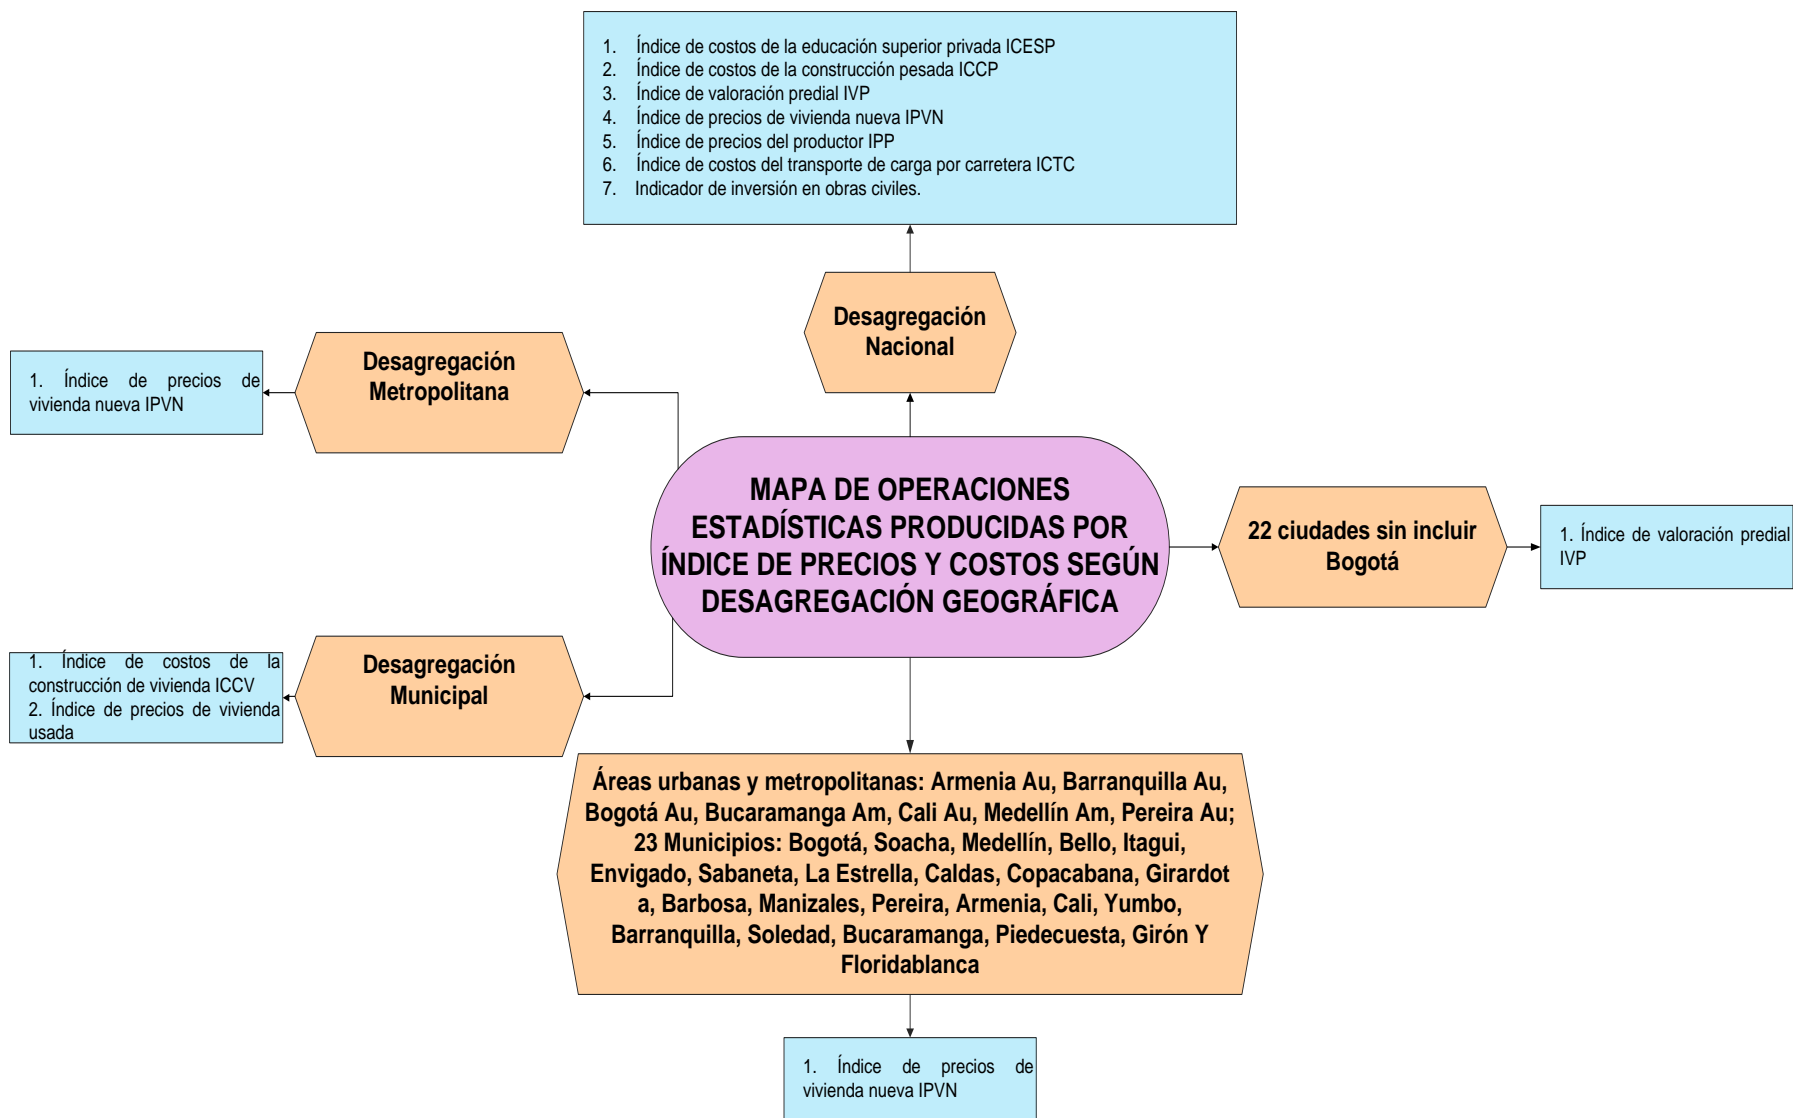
1. Índice de costos de la educación superior privada ICESP
2. Índice de costos de la construcción pesada ICCP
3. Índice de valoración predial IVP
4. Índice de precios de vivienda nueva IPVN
5. Índice de precios del productor IPP
6. Índice de costos del transporte de carga por carretera ICTC
7. Indicador de inversión en obras civiles.

Desagregación Nacional

1. Índice de precios de vivienda nueva IPVN

Desagregación Metropolitana

MAPA DE OPERACIONES ESTADÍSTICAS PRODUCIDAS POR ÍNDICE DE PRECIOS Y COSTOS SEGÚN DESAGREGACIÓN GEOGRÁFICA

22 ciudades sin incluir Bogotá

1. Índice de valoración predial IVP

1. Índice de costos de la construcción de vivienda ICCV
2. Índice de precios de vivienda usada

Desagregación Municipal

Áreas urbanas y metropolitanas: Armenia Au, Barranquilla Au, Bogotá Au, Bucaramanga Am, Cali Au, Medellín Am, Pereira Au; 23 Municipios: Bogotá, Soacha, Medellín, Bello, Itagui, Envigado, Sabaneta, La Estrella, Caldas, Copacabana, Girardot a, Barbosa, Manizales, Pereira, Armenia, Cali, Yumbo, Barranquilla, Soledad, Bucaramanga, Piedecuesta, Girón Y Floridablanca

1. Índice de precios de vivienda nueva IPVN